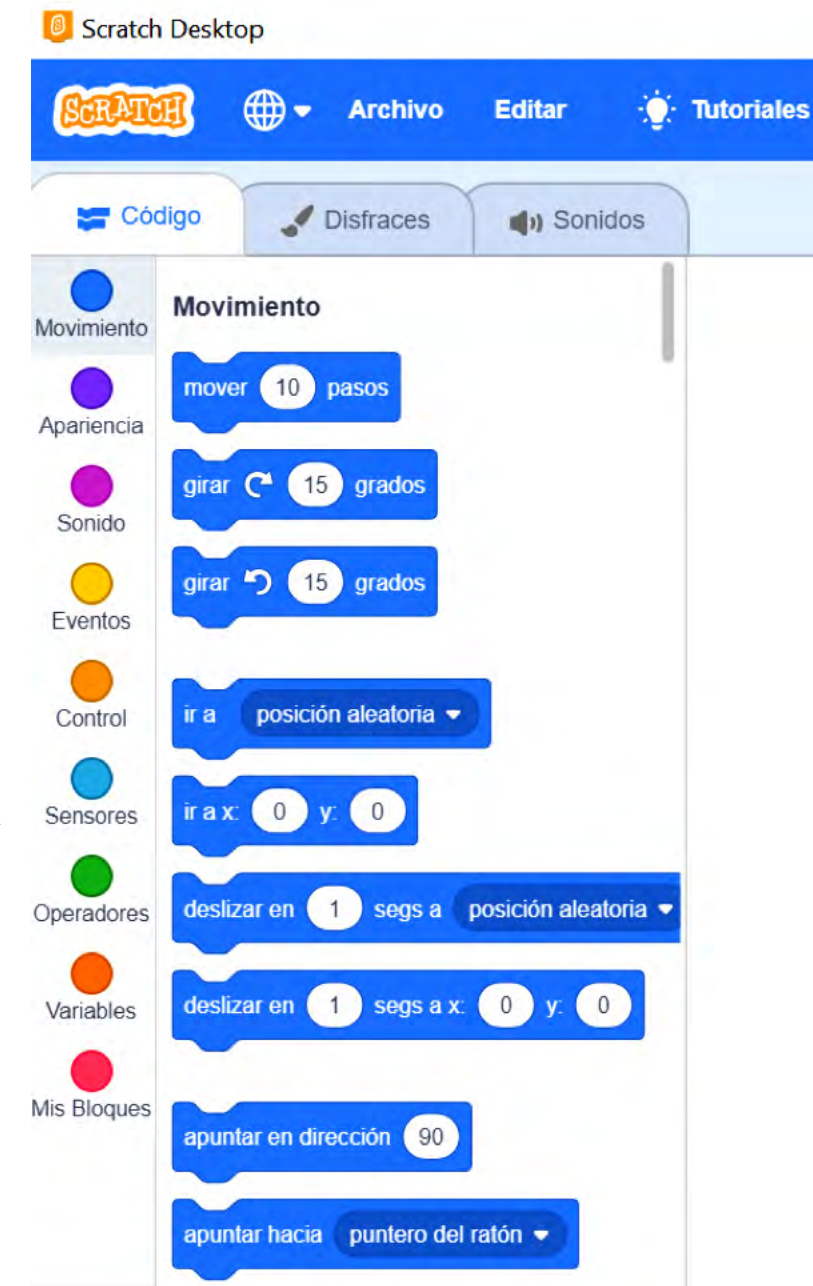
Scratch Desktop

SCRATCH Archivo Editar Tutoriales

Código Disfraces Sonidos

Movimiento
Apariencia
Sonido
Eventos
Control
Sensores
Operadores
Variables
Mis Bloques

Movimiento

mover 10 pasos

girar 15 grados

girar 15 grados

ir a posición aleatoria

ir a x: 0 y: 0

deslizar en 1 segs a posición aleatoria

deslizar en 1 segs a x: 0 y: 0

apuntar en dirección 90

apuntar hacia puntero del ratón